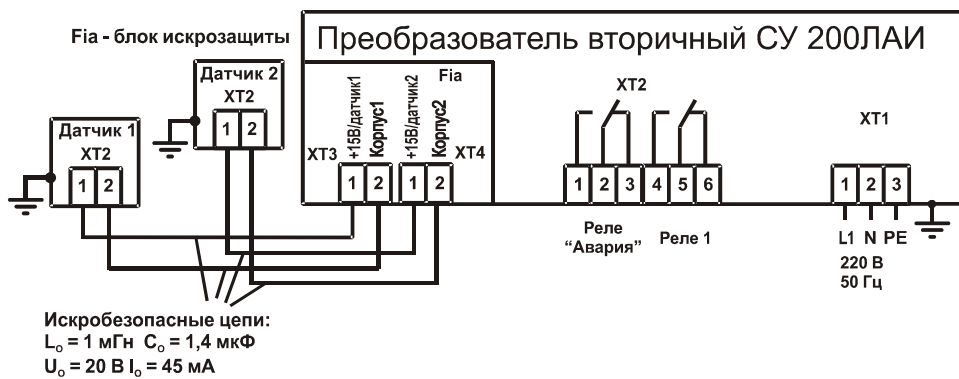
Fia - блок искрозащиты

Преобразователь вторичный СУ 200ЛАИ

Датчик 2
XT2
1 2

Датчик 1
XT2
1 2

Fia
XT3
+15В/датчик1
Корпус1
1 2
+15В/датчик2
Корпус2
1 2
XT4

XT2
1 2 3 4 5 6
Реле "Авария"
Реле 1

XT1
1 2 3
L1 N PE
220 В
50 Гц

Искробезопасные цепи:
$L_o$ = 1 мГн $C_o$ = 1,4 мкФ
$U_o$ = 20 В $I_o$ = 45 мА